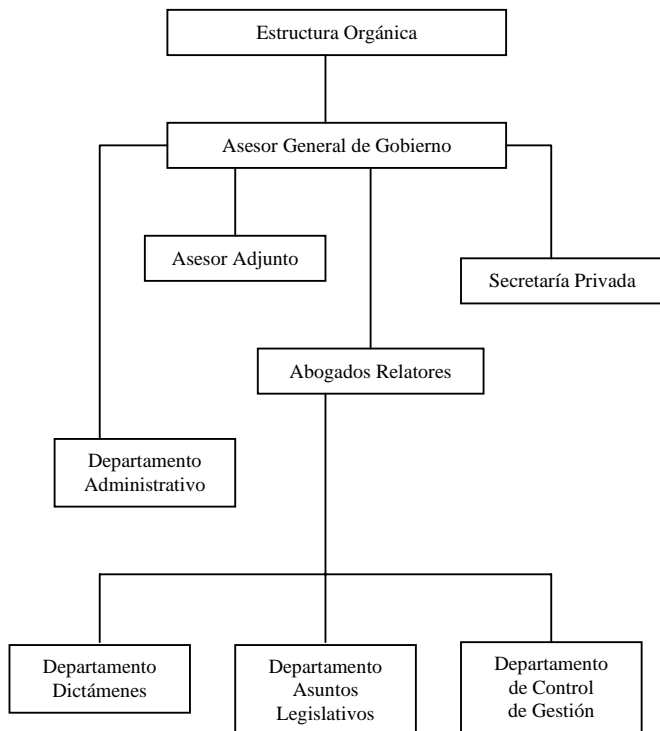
Estructura Orgánica

Asesor General de Gobierno

Asesor Adjunto

Secretaría Privada

Abogados Relatores

Departamento Administrativo

Departamento Dictámenes

Departamento Asuntos Legislativos

Departamento de Control de Gestión